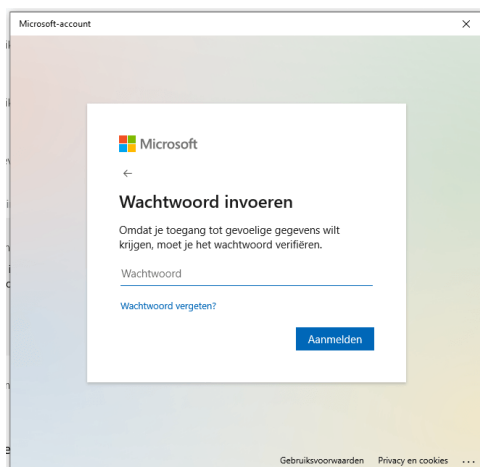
Microsoft-account

×

Microsoft

←

Wachtwoord invoeren

Omdat je toegang tot gevoelige gegevens wilt krijgen, moet je het wachtwoord verifiëren.

Wachtwoord

Wachtwoord vergeten?

Aanmelden

Gebruiksvoorwaarden Privacy en cookies ...